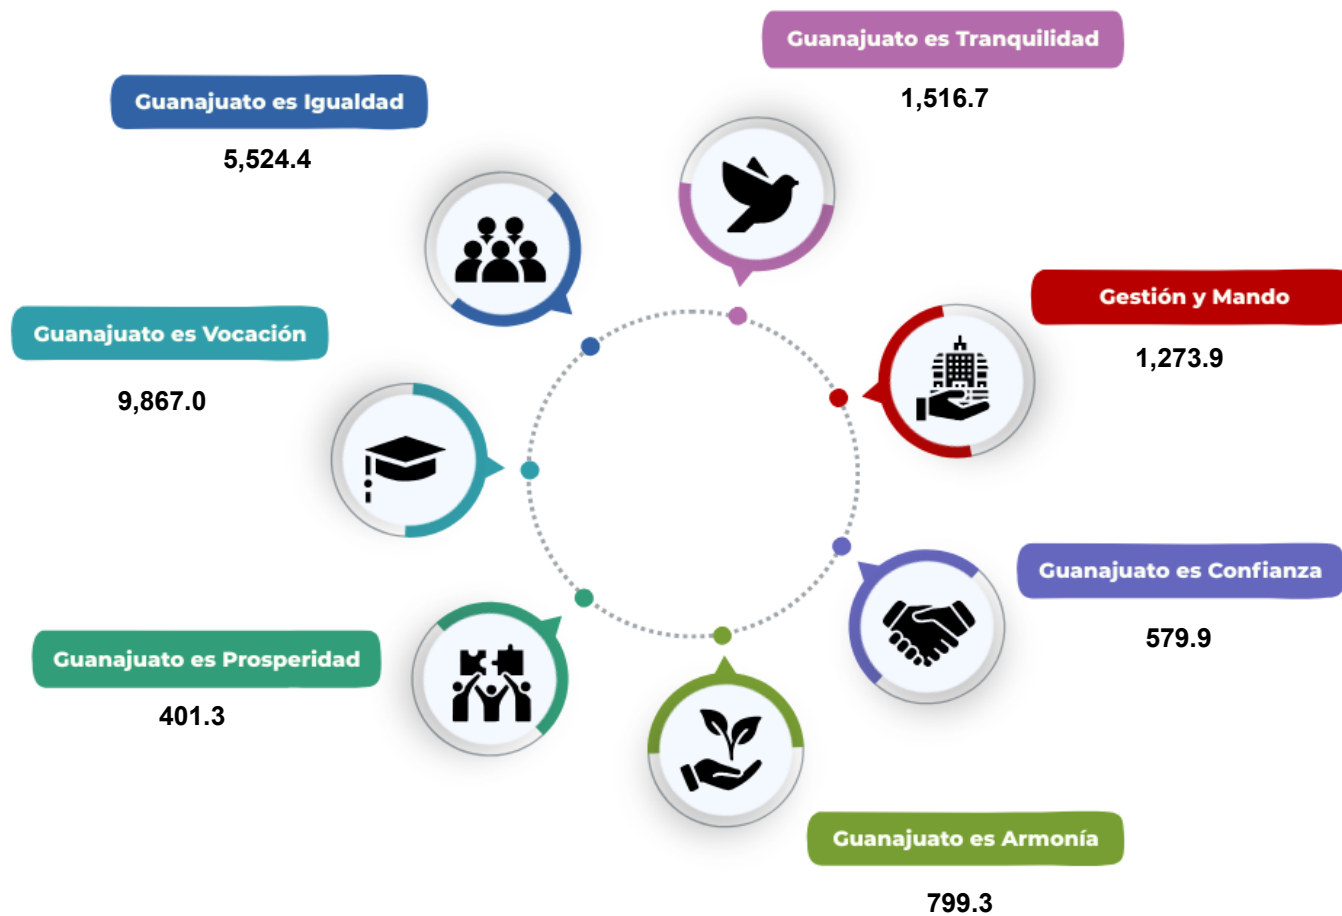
Guanajuato es Tranquilidad
1,516.7

Guanajuato es Igualdad
5,524.4

Gestión y Mando
1,273.9

Guanajuato es Vocación
9,867.0

Guanajuato es Confianza
579.9

Guanajuato es Prosperidad
401.3

Guanajuato es Armonía
799.3